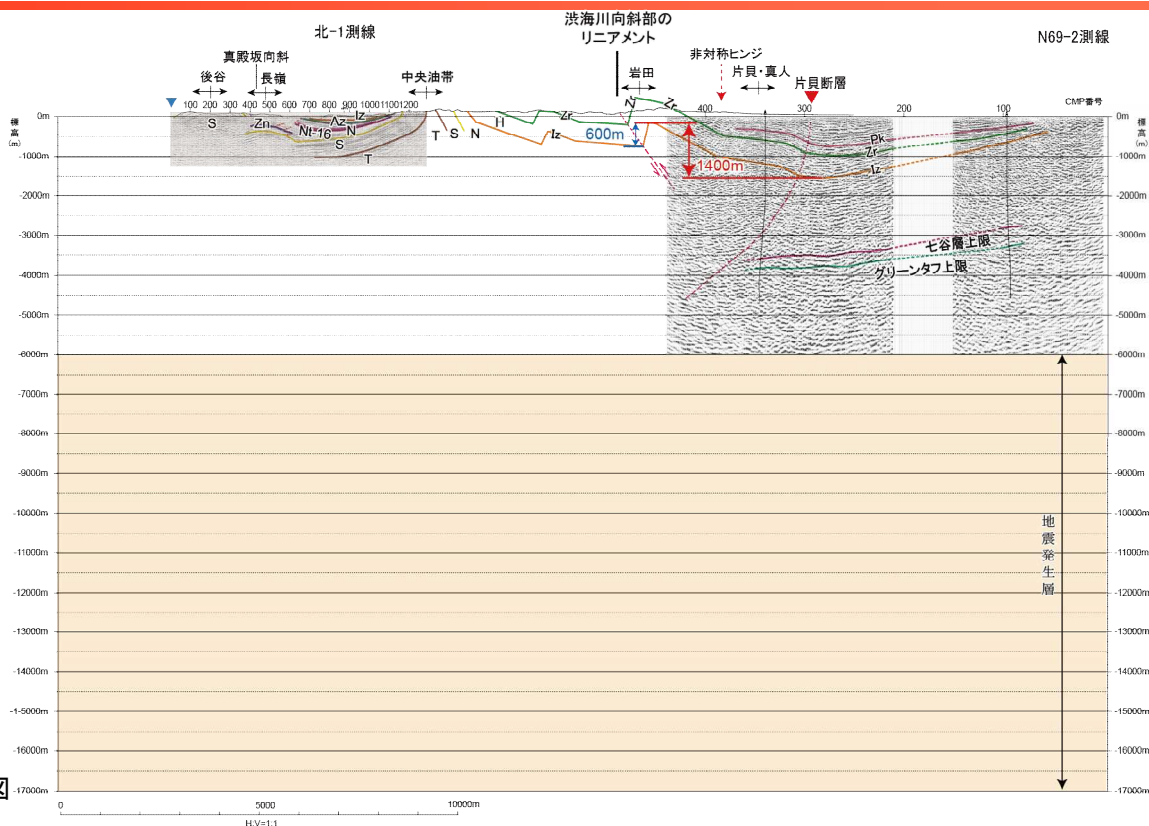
北-1測線

渋海川向斜部の
リニアメント

N69-2測線

真殿坂向斜

後谷

長嶺

中央油帯

岩田

非対称ヒンジ

片貝・真人

片貝断層

CMP番号

100 200 300 400 500 600 700 800 900 1000 1100 1200

400 300 200 100

標高(m)

0m
-1000m
-2000m
-3000m
-4000m
-5000m
-6000m
-7000m
-8000m
-9000m
-10000m
-11000m
-12000m
-13000m
-14000m
-1-5000m
-16000m
-17000m

S Zn Iz Az N Nt 16 S T

T S N H Zr Iz N Zr

600m

1400m

Pk Zr Iz

七谷層上限

グリーンタフ上限

地震発生層

0 5000 10000m

H:V=1:1

0m
-1000m
-2000m
-3000m
-4000m
-5000m
-6000m
-7000m
-8000m
-9000m
-10000m
-11000m
-12000m
-13000m
-14000m
-15000m
-16000m
-17000m

図